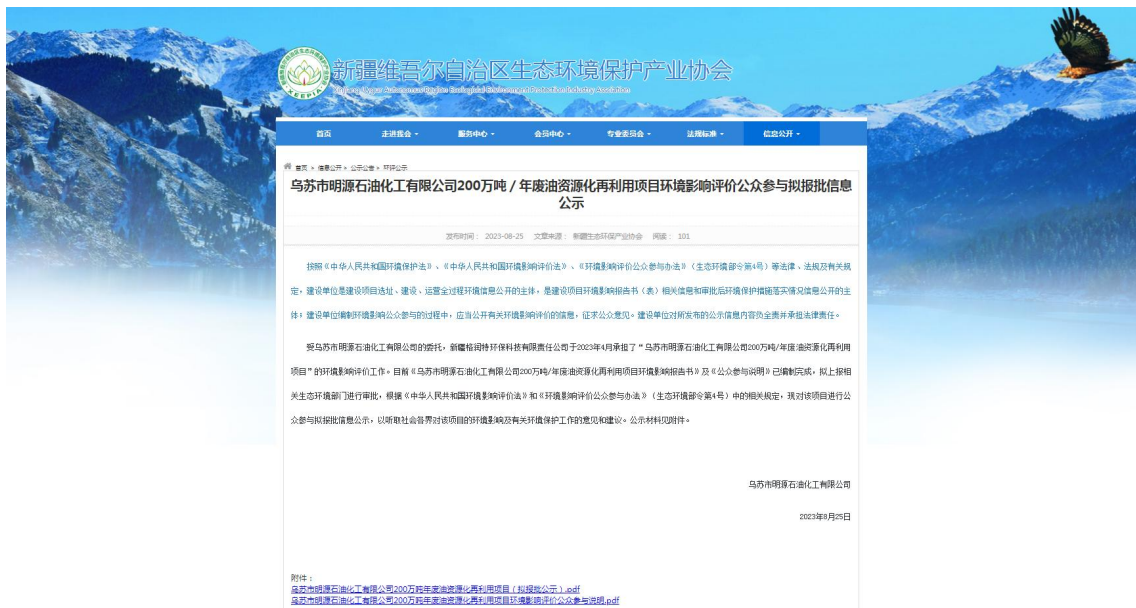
新疆维吾尔自治区生态环境保护产业协会

Xinjiang Uygur Autonomous Region Ecological Environment Protection Industry Association

XEEPIA

首页 走进我会 服务中心 会员中心 专业委员会 法规标准 信息公开

首页 » 信息公开 » 公示公告 » 环评公示

乌苏市明源石油化工有限公司200万吨 / 年废油资源化再利用项目环境影响评价公众参与拟报批信息公示

发布时间： 2023-08-25 文章来源： 新疆生态环保产业协会 阅读： 101

按照《中华人民共和国环境保护法》、《中华人民共和国环境影响评价法》、《环境影响评价公众参与办法》（生态环境部令第4号）等法律、法规及有关规定，建设单位是建设项目选址、建设、运营全过程环境信息公开的主体，是建设项目环境影响报告书（表）相关信息和审批后环境保护措施落实情况信息公开的主体；建设单位编制环境影响公众参与的过程中，应当公开有关环境影响评价的信息，征求公众意见。建设单位对所发布的公示信息内容负全责并承担法律责任。

受乌苏市明源石油化工有限公司的委托，新疆格润特环保科技有限责任公司于2023年4月承担了“乌苏市明源石油化工有限公司200万吨/年废油资源化再利用项目”的环境影响评价工作。目前《乌苏市明源石油化工有限公司200万吨/年废油资源化再利用项目环境影响报告书》及《公众参与说明》已编制完成，拟上报相关生态环境部门进行审批，根据《中华人民共和国环境影响评价法》和《环境影响评价公众参与办法》（生态环境部令第4号）中的相关规定，现对该项目进行公众参与拟报批信息公示，以听取社会各界对该项目的环境影响及有关环境保护工作的意见和建议。公示材料见附件。

乌苏市明源石油化工有限公司

2023年8月25日

附件：
乌苏市明源石油化工有限公司200万吨年废油资源化再利用项目（拟报批公示）.pdf
乌苏市明源石油化工有限公司200万吨年废油资源化再利用项目环境影响评价公众参与说明.pdf